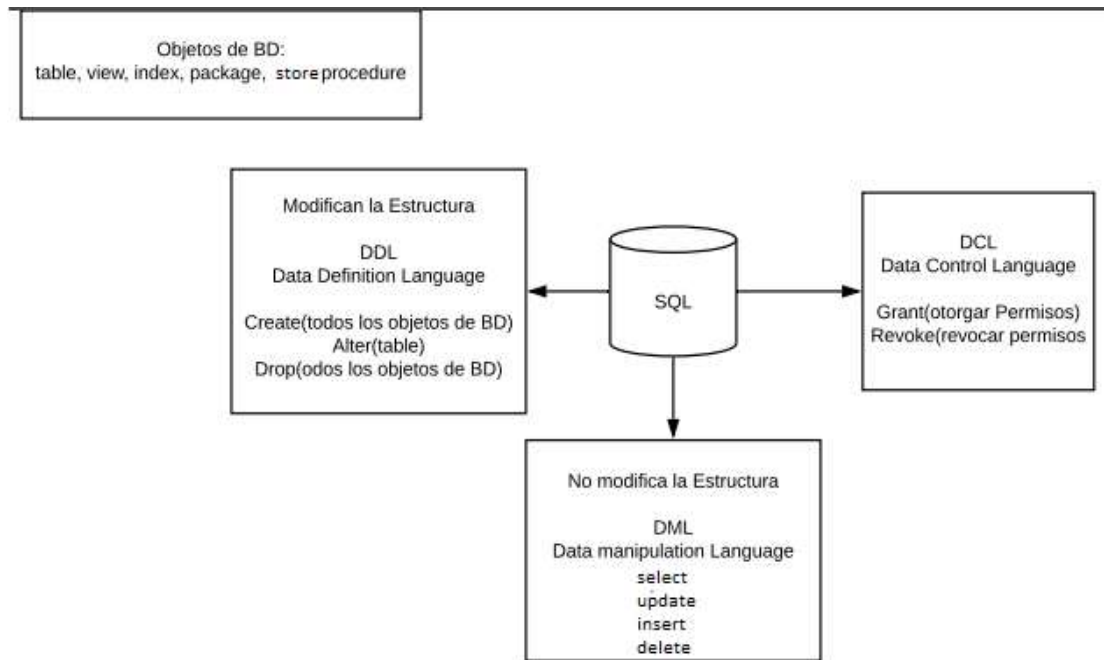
Objetos de BD:
table, view, index, package, store procedure

Modifican la Estructura

DDL
Data Definition Language

Create(todos los objetos de BD)
Alter(table)
Drop(odos los objetos de BD)

SQL

DCL
Data Control Language

Grant(otorgar Permisos)
Revoke(revocar permisos

No modifica la Estructura

DML
Data manipulation Language
select
update
insert
delete